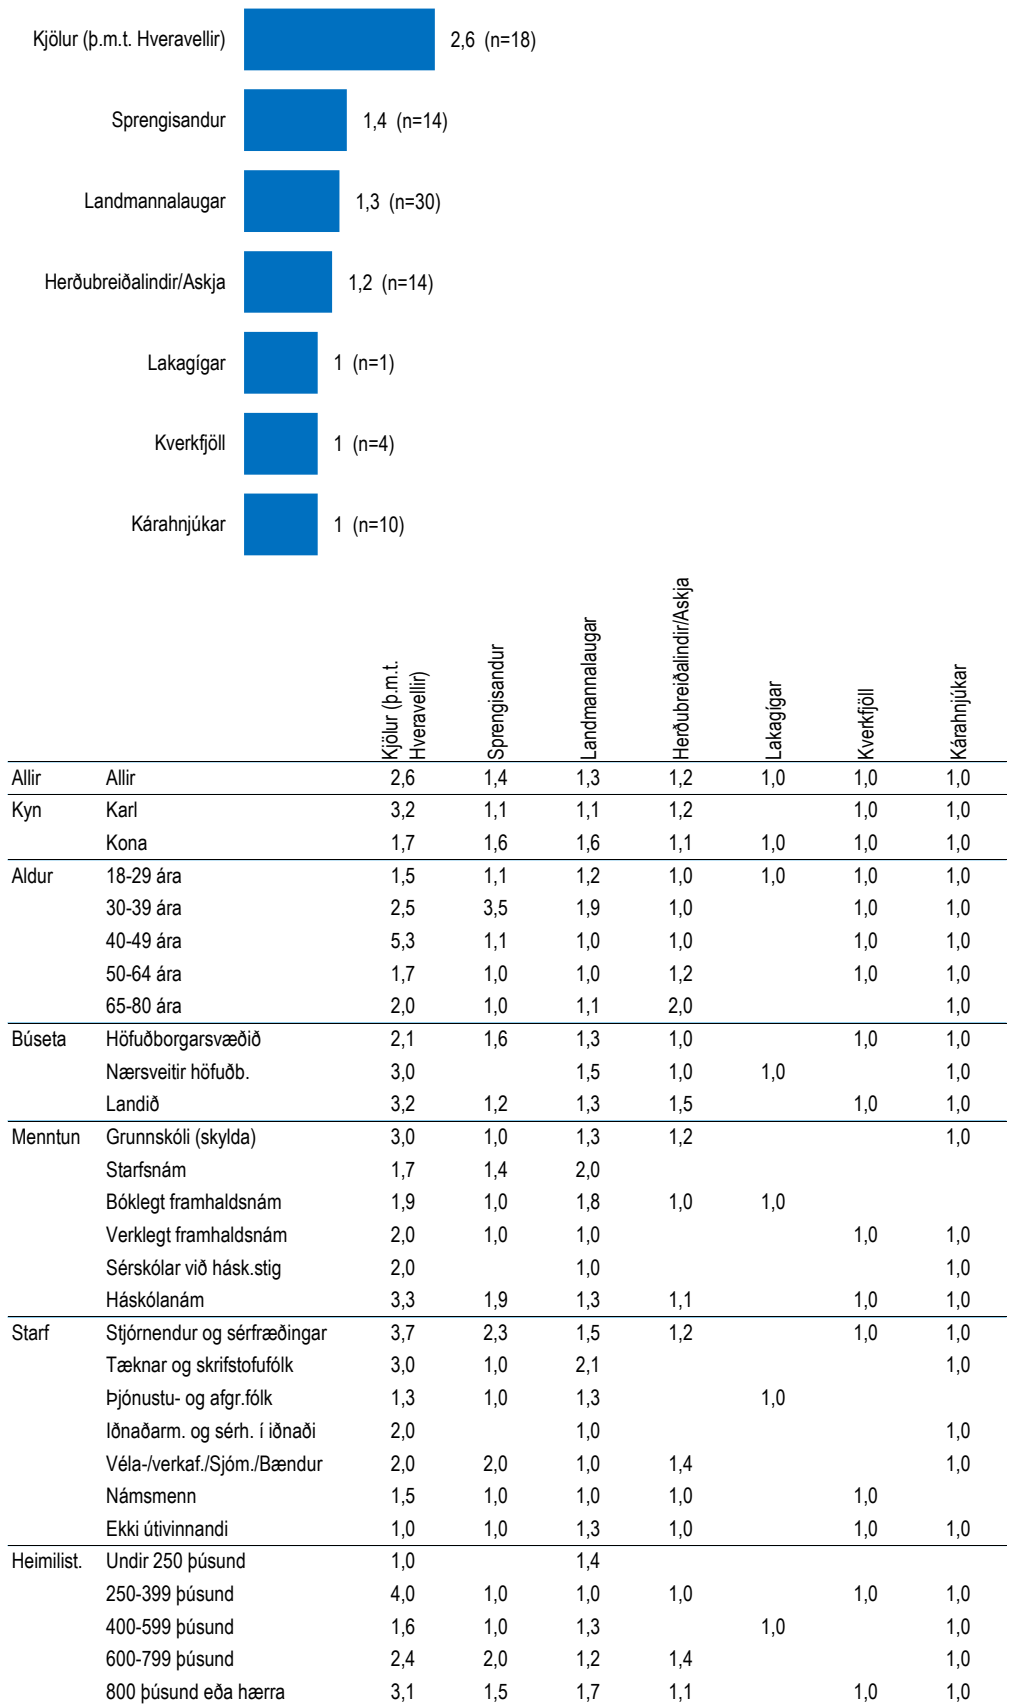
Kjölur (þ.m.t. Hveravellir) 2,6 (n=18)

Sprengisandur 1,4 (n=14)

Landmannalaugar 1,3 (n=30)

Herðubreiðalindir/Askja 1,2 (n=14)

Lakagígar 1 (n=1)

Kverkfjöll 1 (n=4)

Kárahnjúkar 1 (n=10)

| | | Kjölur (þ.m.t. Hveravellir) | Sprengisandur | Landmannalaugar | Herðubreiðalindir/Askja | Lakagígar | Kverkfjöll | Kárahnjúkar |
|---|---|---|---|---|---|---|---|---|
| Allir | Allir | 2,6 | 1,4 | 1,3 | 1,2 | 1,0 | 1,0 | 1,0 |
| Kyn | Karl | 3,2 | 1,1 | 1,1 | 1,2 | | 1,0 | 1,0 |
| | Kona | 1,7 | 1,6 | 1,6 | 1,1 | 1,0 | 1,0 | 1,0 |
| Aldur | 18-29 ára | 1,5 | 1,1 | 1,2 | 1,0 | 1,0 | 1,0 | 1,0 |
| | 30-39 ára | 2,5 | 3,5 | 1,9 | 1,0 | | 1,0 | 1,0 |
| | 40-49 ára | 5,3 | 1,1 | 1,0 | 1,0 | | 1,0 | 1,0 |
| | 50-64 ára | 1,7 | 1,0 | 1,0 | 1,2 | | 1,0 | 1,0 |
| | 65-80 ára | 2,0 | 1,0 | 1,1 | 2,0 | | | 1,0 |
| Búseta | Höfuðborgarsvæðið | 2,1 | 1,6 | 1,3 | 1,0 | | 1,0 | 1,0 |
| | Nærsveitir höfuðb. | 3,0 | | 1,5 | 1,0 | 1,0 | | 1,0 |
| | Landið | 3,2 | 1,2 | 1,3 | 1,5 | | 1,0 | 1,0 |
| Menntun | Grunnskóli (skylda) | 3,0 | 1,0 | 1,3 | 1,2 | | | 1,0 |
| | Starfsnám | 1,7 | 1,4 | 2,0 | | | | |
| | Bóklegt framhaldsnám | 1,9 | 1,0 | 1,8 | 1,0 | 1,0 | | |
| | Verklegt framhaldsnám | 2,0 | 1,0 | 1,0 | | | 1,0 | 1,0 |
| | Sérskólar við hásk.stig | 2,0 | | 1,0 | | | | 1,0 |
| | Háskólanám | 3,3 | 1,9 | 1,3 | 1,1 | | 1,0 | 1,0 |
| Starf | Stjórnendur og sérfræðingar | 3,7 | 2,3 | 1,5 | 1,2 | | 1,0 | 1,0 |
| | Tæknar og skrifstofufólk | 3,0 | 1,0 | 2,1 | | | | 1,0 |
| | Þjónustu- og afgr.fólk | 1,3 | 1,0 | 1,3 | | 1,0 | | |
| | Iðnaðarm. og sérh. í iðnaði | 2,0 | | 1,0 | | | | 1,0 |
| | Véla-/verkaf./Sjóm./Bændur | 2,0 | 2,0 | 1,0 | 1,4 | | | 1,0 |
| | Námsmenn | 1,5 | 1,0 | 1,0 | 1,0 | | 1,0 | |
| | Ekki útivinnandi | 1,0 | 1,0 | 1,3 | 1,0 | | 1,0 | 1,0 |
| Heimilist. | Undir 250 þúsund | 1,0 | | 1,4 | | | | |
| | 250-399 þúsund | 4,0 | 1,0 | 1,0 | 1,0 | | 1,0 | 1,0 |
| | 400-599 þúsund | 1,6 | 1,0 | 1,3 | | 1,0 | | 1,0 |
| | 600-799 þúsund | 2,4 | 2,0 | 1,2 | 1,4 | | | 1,0 |
| | 800 þúsund eða hærra | 3,1 | 1,5 | 1,7 | 1,1 | | 1,0 | 1,0 |